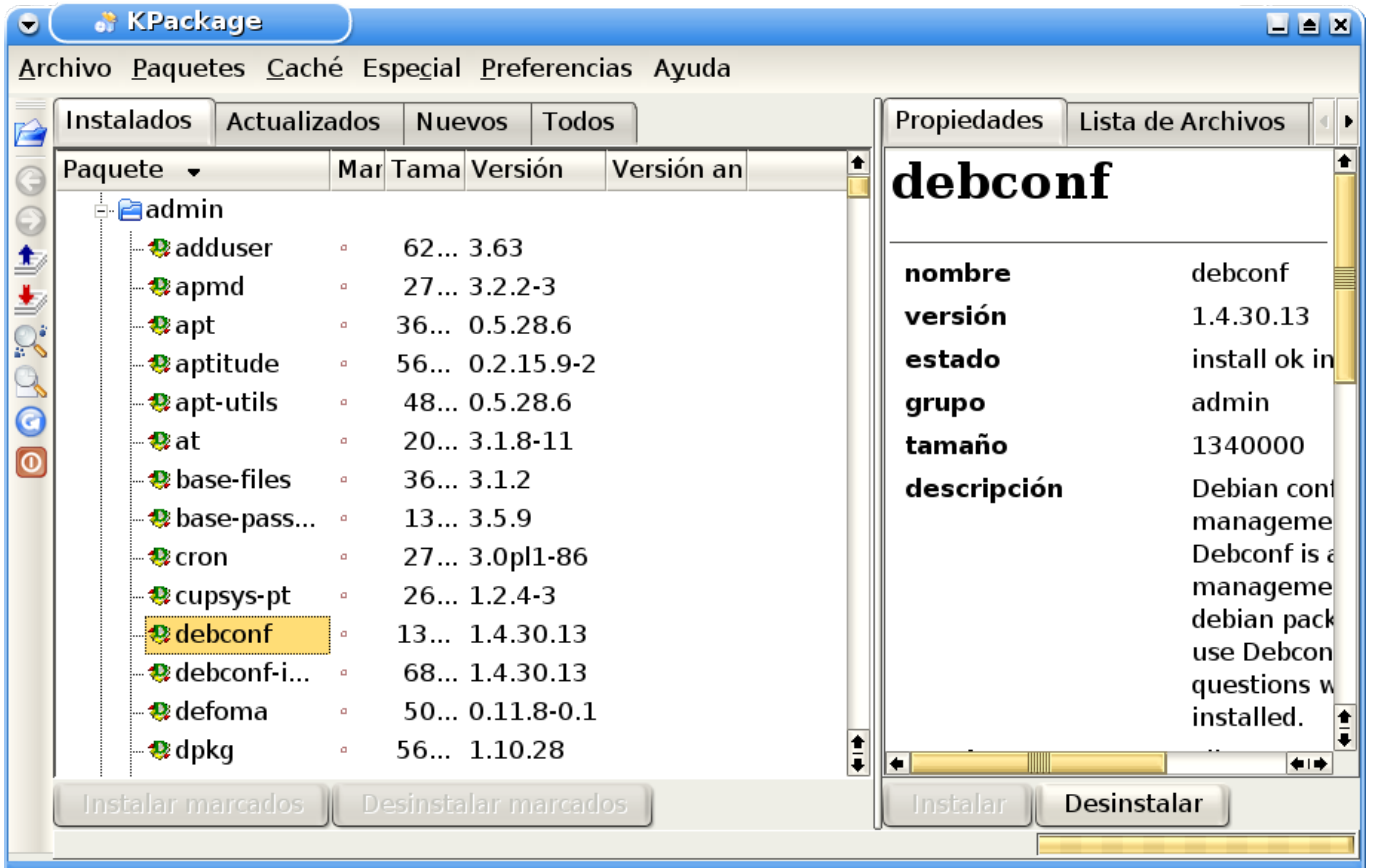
KPackage

Archivo Paquetes Caché Especial Preferencias Ayuda

Instalados | Actualizados | Nuevos | Todos

| Paquete | Mar | Tama | Versión | Versión an |
|---|---|---|---|---|
| admin | | | | |
| adduser | ▫ | 62... | 3.63 | |
| apmd | ▫ | 27... | 3.2.2-3 | |
| apt | ▫ | 36... | 0.5.28.6 | |
| aptitude | ▫ | 56... | 0.2.15.9-2 | |
| apt-utils | ▫ | 48... | 0.5.28.6 | |
| at | ▫ | 20... | 3.1.8-11 | |
| base-files | ▫ | 36... | 3.1.2 | |
| base-pass... | ▫ | 13... | 3.5.9 | |
| cron | ▫ | 27... | 3.0pl1-86 | |
| cupsys-pt | ▫ | 26... | 1.2.4-3 | |
| debconf | ▫ | 13... | 1.4.30.13 | |
| debconf-i... | ▫ | 68... | 1.4.30.13 | |
| defoma | ▫ | 50... | 0.11.8-0.1 | |
| dpkg | ▫ | 56... | 1.10.28 | |

Instalar marcados | Desinstalar marcados

Propiedades | Lista de Archivos

debconf

| | |
|---|---|
| nombre | debconf |
| versión | 1.4.30.13 |
| estado | install ok in |
| grupo | admin |
| tamaño | 1340000 |
| descripción | Debian conf manageme Debconf is a manageme debian pack use Debcon questions w installed. |

Instalar | Desinstalar